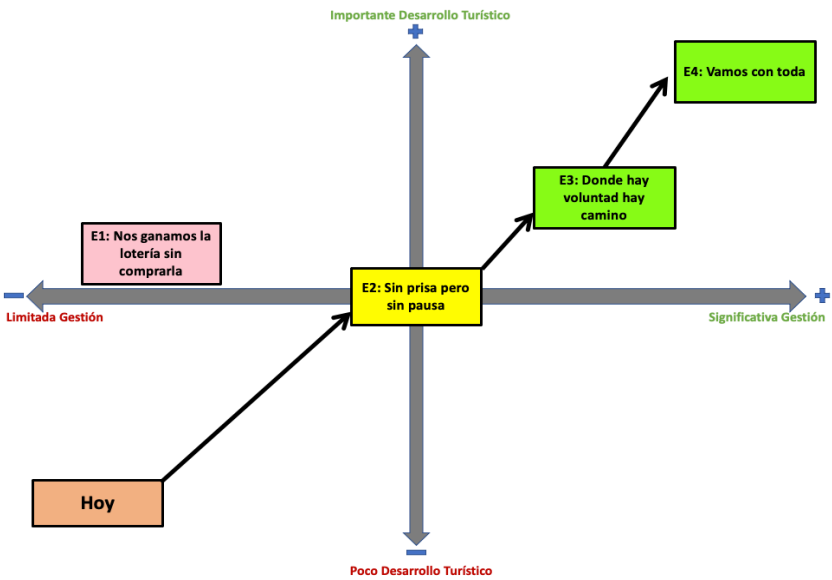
Importante Desarrollo Turístico

+

E4: Vamos con toda

E3: Donde hay voluntad hay camino

E1: Nos ganamos la lotería sin comprarla

−

E2: Sin prisa pero sin pausa

+

Limitada Gestión

Significativa Gestión

Hoy

−

Poco Desarrollo Turístico